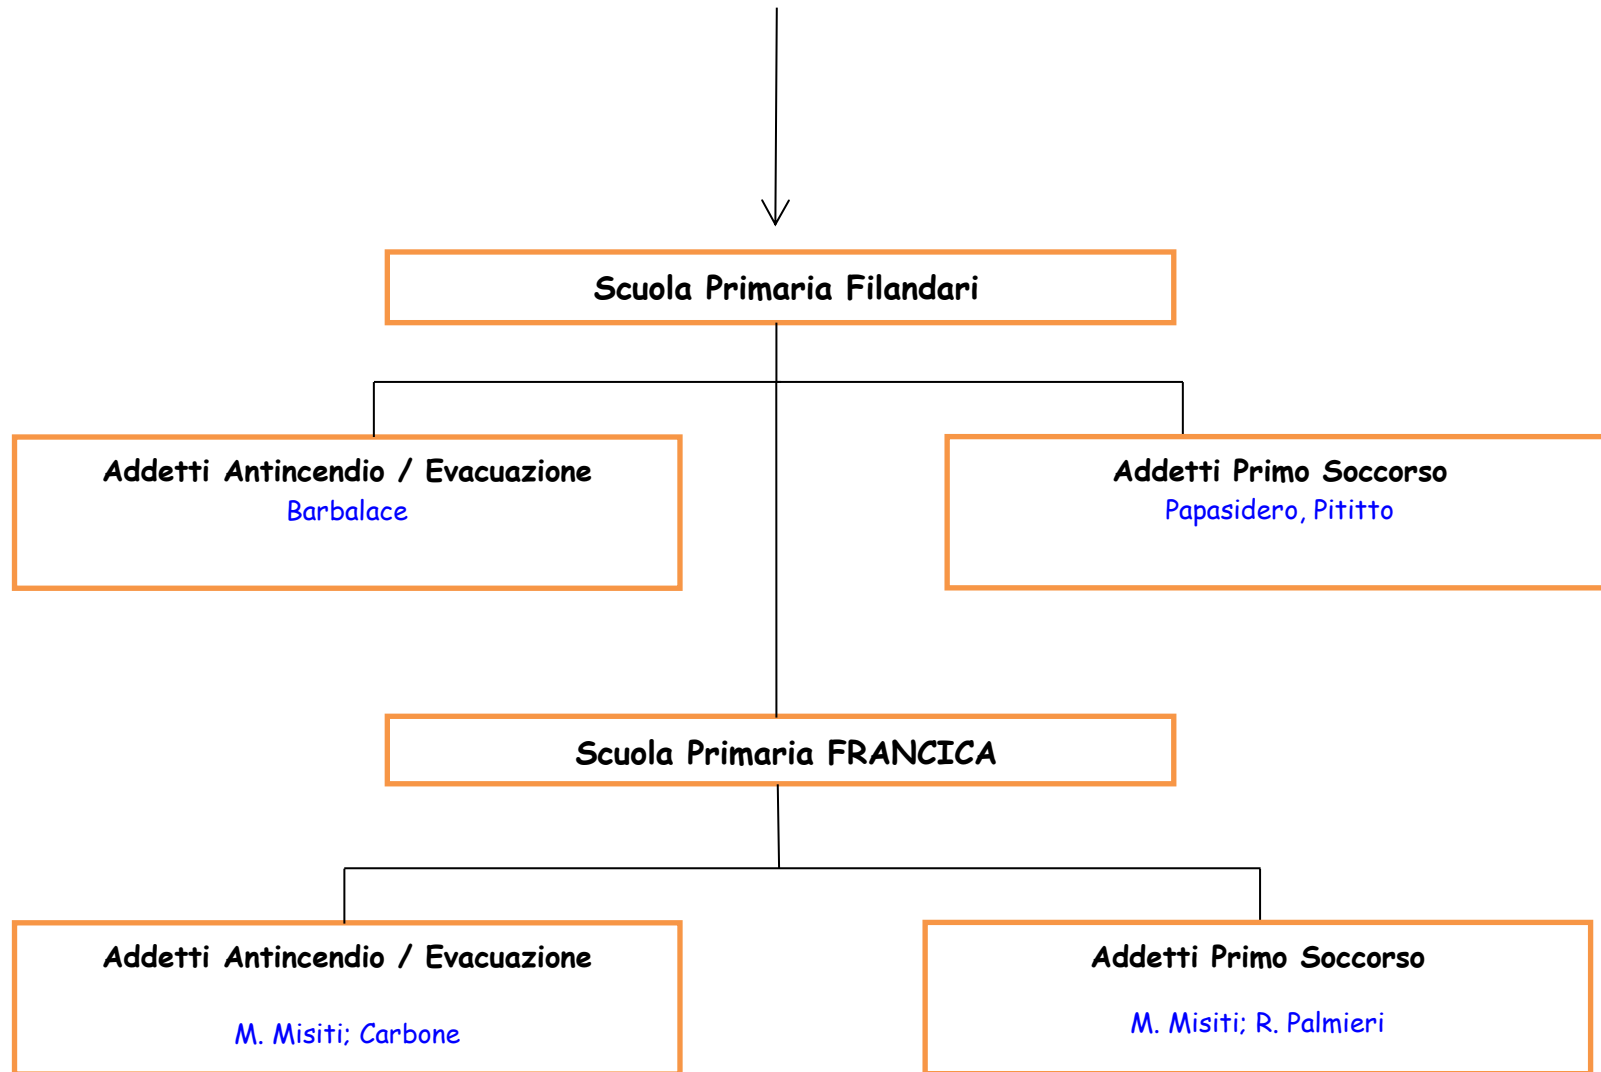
Scuola Primaria Filandari

Addetti Antincendio / Evacuazione
Barbalace

Addetti Primo Soccorso
Papasidero, Pititto

Scuola Primaria FRANCICA

Addetti Antincendio / Evacuazione
M. Misiti; Carbone

Addetti Primo Soccorso
M. Misiti; R. Palmieri